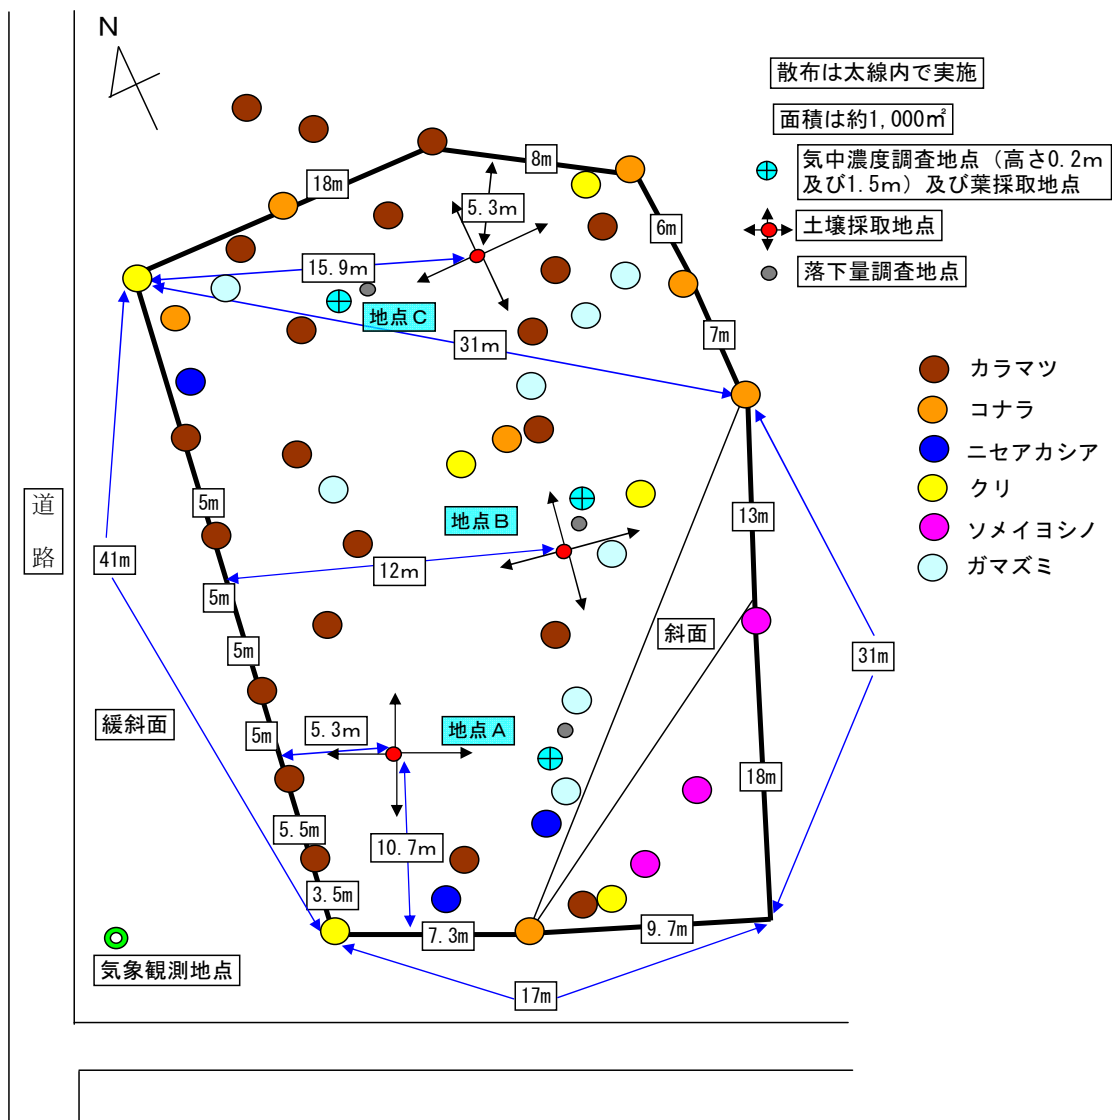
N

散布は太線内で実施

面積は約1,000㎡

気中濃度調査地点（高さ0.2m及び1.5m）及び葉採取地点

土壌採取地点

落下量調査地点

カラマツ
コナラ
ニセアカシア
クリ
ソメイヨシノ
ガマズミ

18m
8m
5.3m
6m
15.9m
地点C
31m
7m
道路
5m
地点B
13m
41m
12m
5m
5m
斜面
31m
緩斜面
5.3m
地点A
5m
18m
5.5m
10.7m
3.5m
7.3m
9.7m
気象観測地点
17m